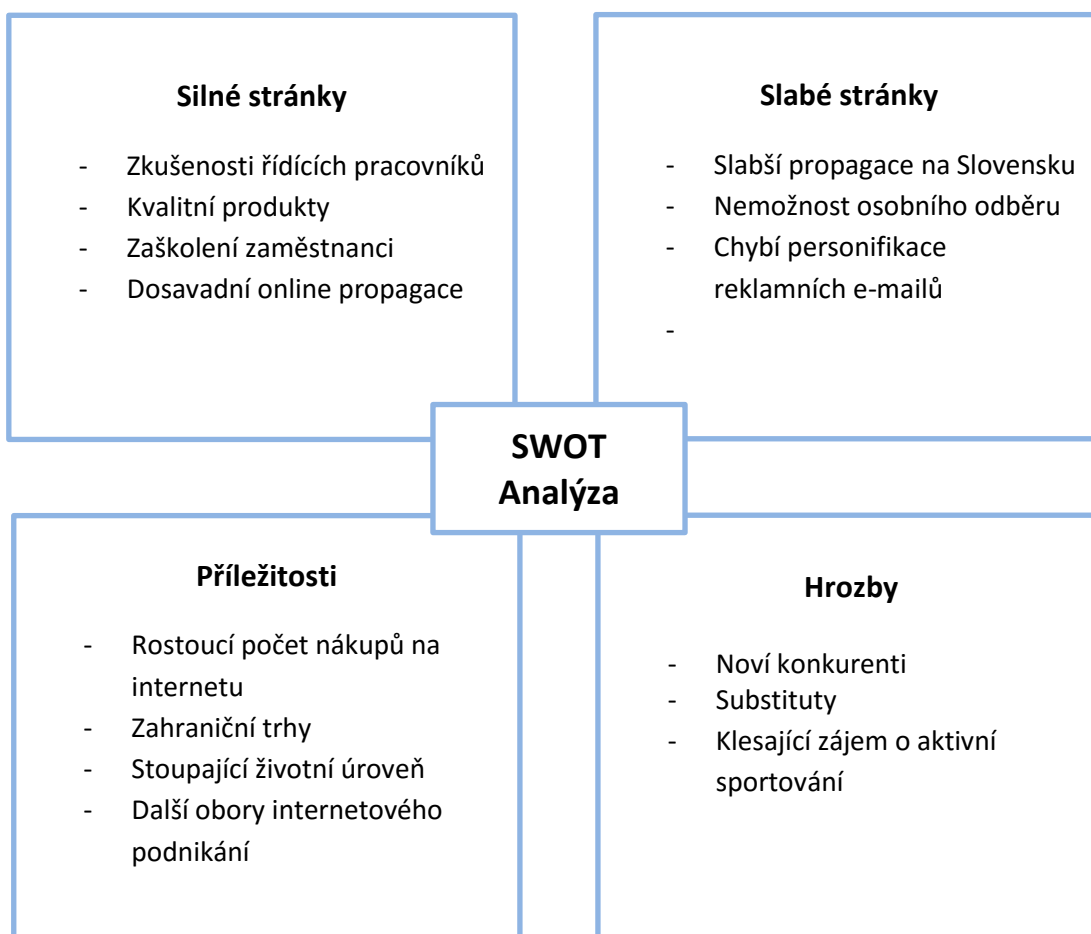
Silné stránky

- Zkušenosti řídících pracovníků
- Kvalitní produkty
- Zaškolení zaměstnanci
- Dosavadní online propagace

Slabé stránky

- Slabší propagace na Slovensku
- Nemožnost osobního odběru
- Chybí personifikace reklamních e-mailů
-

SWOT Analýza

Příležitosti

- Rostoucí počet nákupů na internetu
- Zahraniční trhy
- Stoupající životní úroveň
- Další obory internetového podnikání

Hrozby

- Noví konkurenti
- Substituty
- Klesající zájem o aktivní sportování